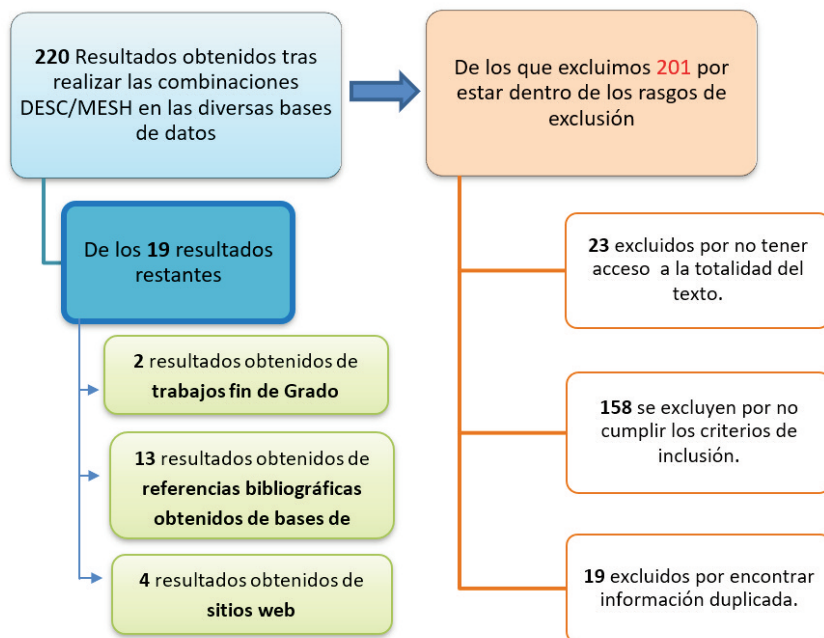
220 Resultados obtenidos tras realizar las combinaciones DESC/MESH en las diversas bases de datos

De los que excluimos 201 por estar dentro de los rasgos de exclusión

De los 19 resultados restantes

2 resultados obtenidos de trabajos fin de Grado

13 resultados obtenidos de referencias bibliográficas obtenidos de bases de

4 resultados obtenidos de sitios web

23 excluidos por no tener acceso a la totalidad del texto.

158 se excluyen por no cumplir los criterios de inclusión.

19 excluidos por encontrar información duplicada.